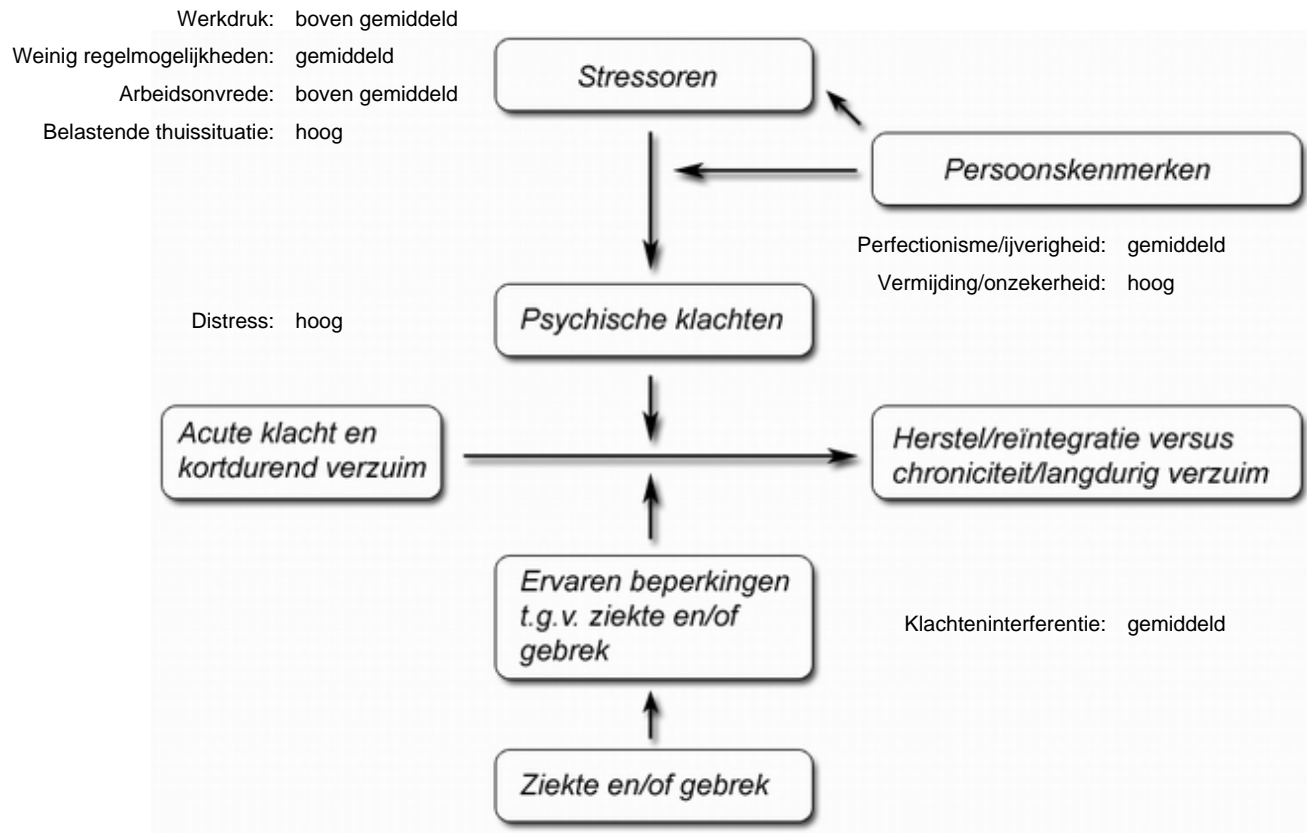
Werkdruk: boven gemiddeld
Weinig regelmogelijkheden: gemiddeld
Arbeidsonvrede: boven gemiddeld
Belastende thuissituatie: hoog

Stressoren

Persoonskenmerken

Perfectionisme/ijverigheid: gemiddeld
Vermijding/onzekerheid: hoog

Distress: hoog

Psychische klachten

Acute klacht en kortdurend verzuim

Herstel/reïntegratie versus chroniciteit/langdurig verzuim

Ervaren beperkingen t.g.v. ziekte en/of gebrek

Klachteninterferentie: gemiddeld

Ziekte en/of gebrek